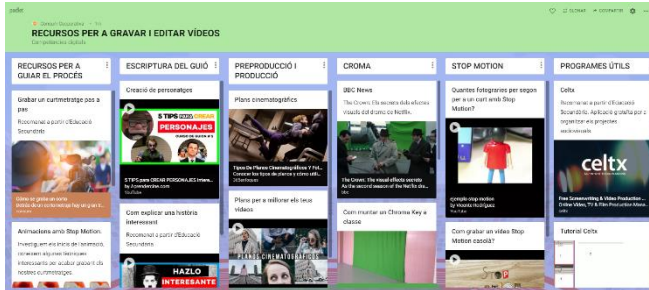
padlet

Gemma Seguí + 14

RECURSOS PER A GRAVAR I EDITAR VÍDEOS

Competències digitals

♡ ⇅ 12 REMAKE ⊕ COMPARTIR ⚙ ⋯

RECURSOS PER A GUIAR EL PROCÉS

Grabar un curtmetratge pas a pas

Recomanat a partir d'Educació Secundària

Animacions amb Stop Motion.

Investiga en els inicis de l'animació, coneixem algunes tècniques interessants per acabar posant els nostres curtmetratges.

ESCRIPTURA DEL GUIÓ

Creació de personatges

5 TIPS para CREAR PERSONAJES

5 TIPS para CREAR PERSONAJES Intere...
by Aprenderdecine.com
YouTube

Com explicar una història interessant

Recomanat a partir d'Educació Secundària.

HAZLO INTERESANTE

PREPRODUCCIÓ I PRODUCCIÓ

Plans cinematogràfics

Tipos De Planos Cinematográficos Y Pel... Conoce los tipos de planos y cómo utili...
YouTube

Plans per a millorar els teus vídeos

PLANOS CINEMATOGRÁFICOS

CROMA

BBC News

The Crown: Els secrets dels efectes visuals del drama de Netflix.

The Crown: The visual effects secrets
As the second season of the Netflix dra...
bbc

Com muntar un Chroma Key a classe

STOP MOTION

Quantes fotografies per segon per a un curt amb Stop Motion?

¿cuantas fotografias por segundo para stop motion
by Vicenta Rodríguez
YouTube

Com grabar un video Stop Motion casolà?

PROGRAMES ÚTILS

Celtx

Recomanat a partir d'Educació Secundària. Aplicació gratuïta per a organitzar els projectes audiovisuals.

celtx

Free Screenwriting & Video Production ... Online Video, TV & Film Production Mana...
celtx.com

Tutorial Celtx